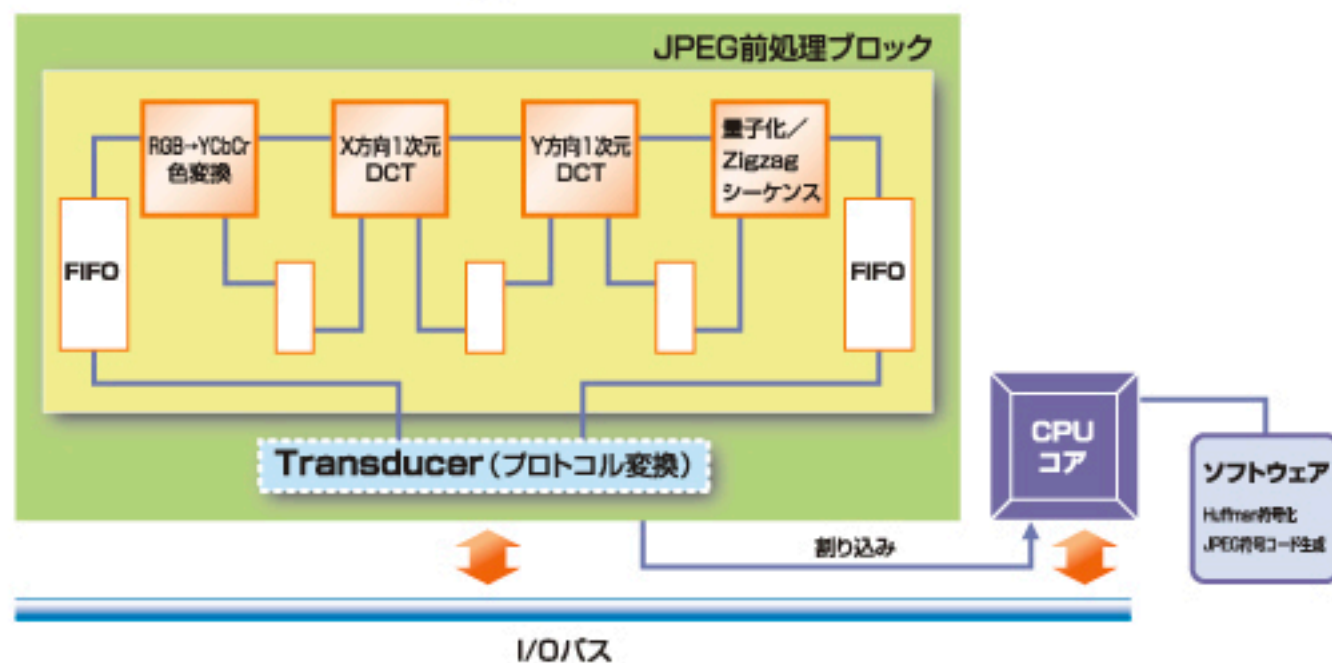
JPEG前処理ブロック

FIFO

RGB→YCbCr 色変換

X方向1次元 DCT

Y方向1次元 DCT

量子化／ Zigzag シーケンス

FIFO

Transducer（プロトコル変換）

CPU コア

ソフトウェア

Huffman符号化 JPEG符号コード生成

割り込み

I/Oバス